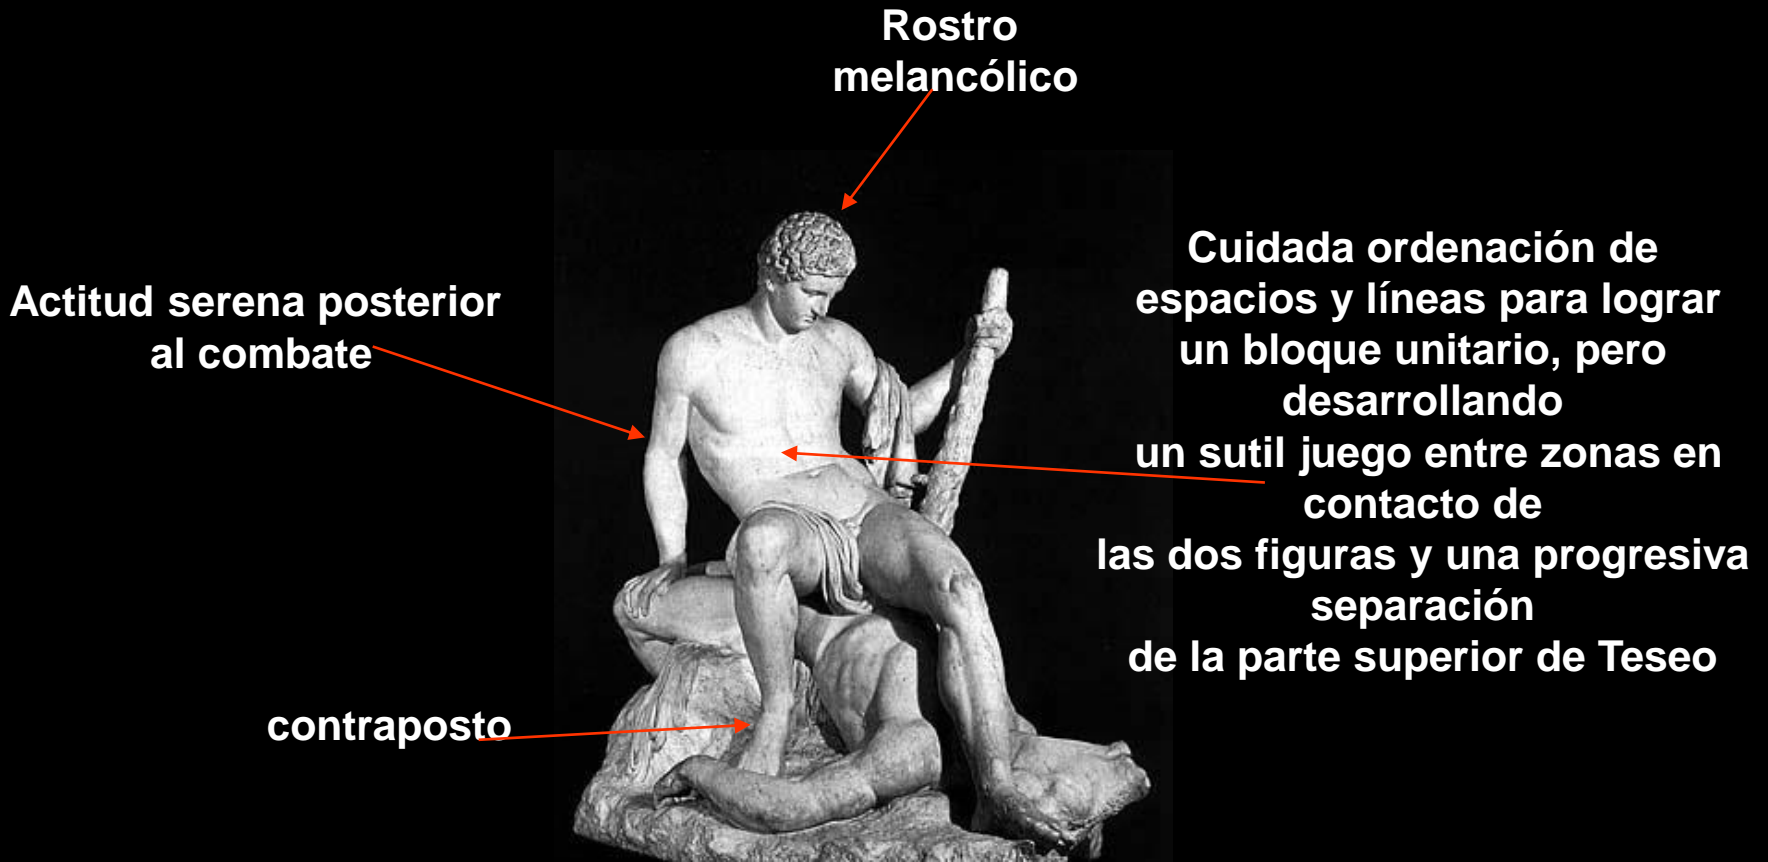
Rostro melancólico

Actitud serena posterior al combate

Cuidada ordenación de espacios y líneas para lograr un bloque unitario, pero desarrollando
un sutil juego entre zonas en contacto de
las dos figuras y una progresiva separación
de la parte superior de Teseo

contraposto